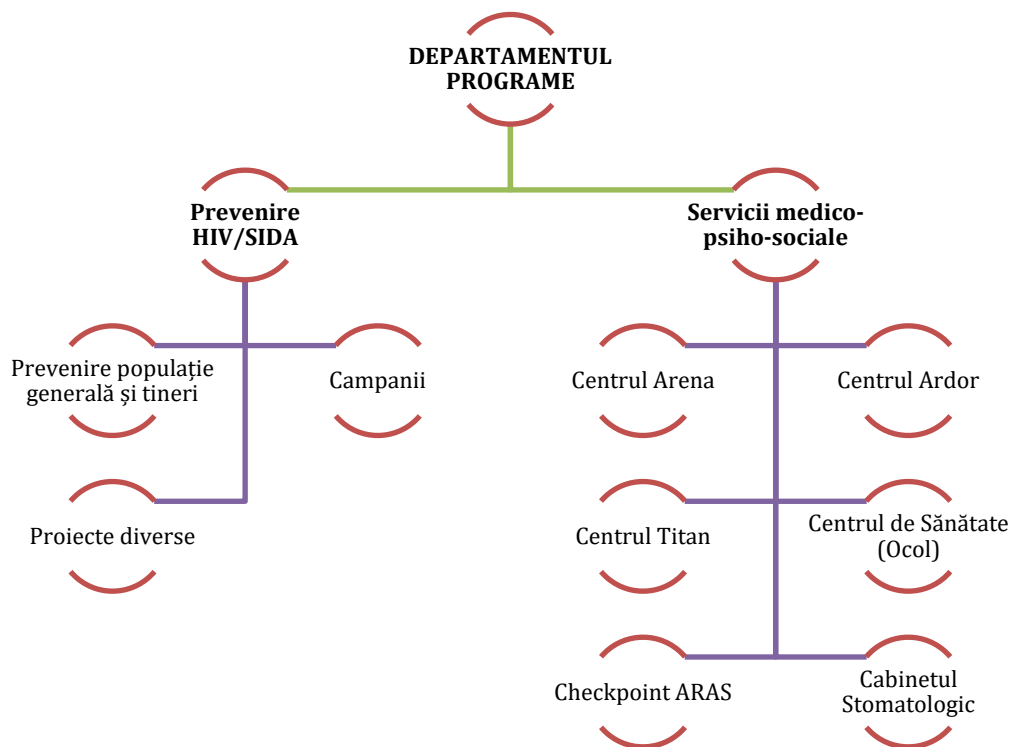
DEPARTAMENTUL PROGRAME

Prevenire HIV/SIDA

Servicii medico-psiho-sociale

Prevenire populație generală și tineri

Campanii

Proiecte diverse

Centrul Arena

Centrul Ardor

Centrul Titan

Centrul de Sănătate (Ocol)

Checkpoint ARAS

Cabinetul Stomatologic